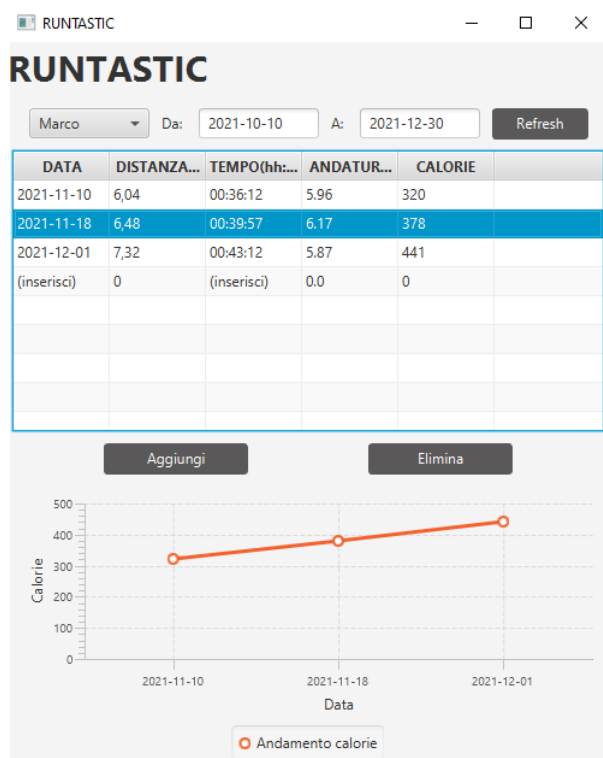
RUNTASTIC

RUNTASTIC

Marco Da: 2021-10-10 A: 2021-12-30 Refresh

| DATA | DISTANZA... | TEMPO(hh:... | ANDATUR... | CALORIE |
|---|---|---|---|---|
| 2021-11-10 | 6,04 | 00:36:12 | 5.96 | 320 |
| 2021-11-18 | 6,48 | 00:39:57 | 6.17 | 378 |
| 2021-12-01 | 7,32 | 00:43:12 | 5.87 | 441 |
| (inserisci) | 0 | (inserisci) | 0.0 | 0 |

Aggiungi Elimina

500
400
300
200
100
0
Calorie
2021-11-10 2021-11-18 2021-12-01
Data

Andamento calorie